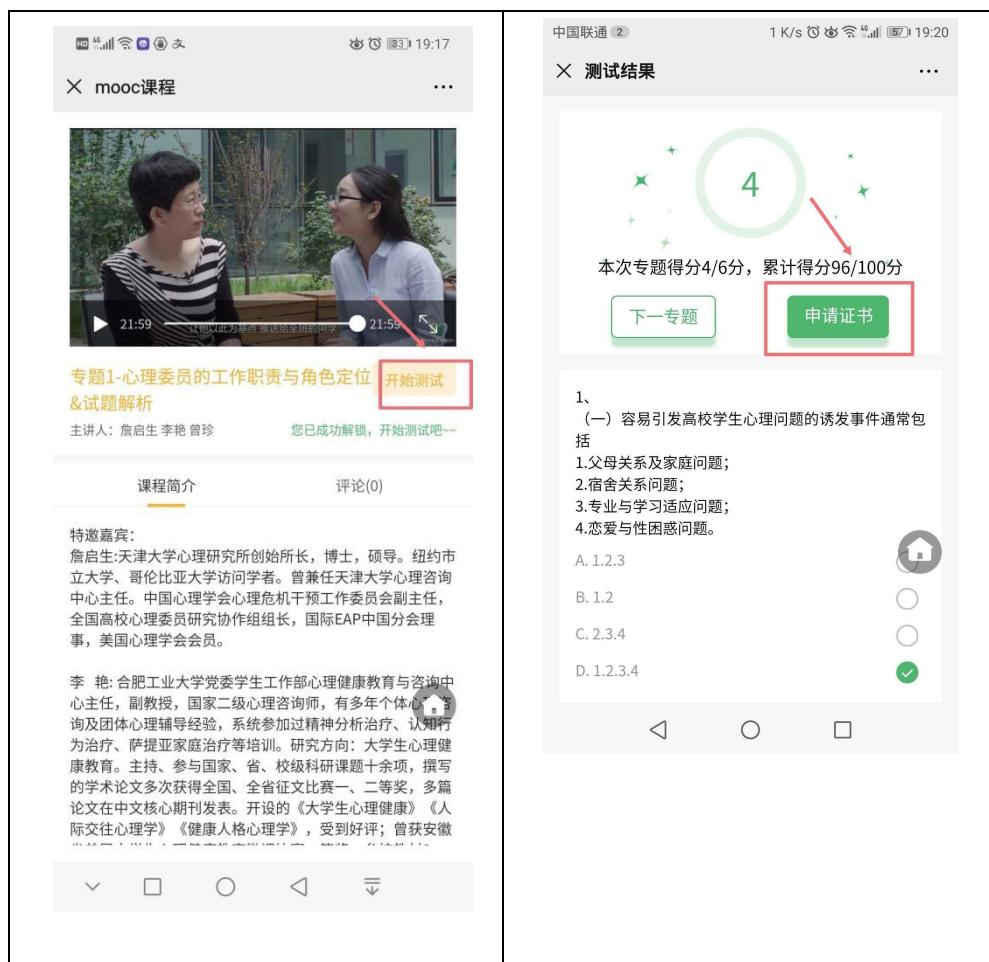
19:17

× mooc课程 ···

21:59 让他以此为基点 推送给全班的同学 21:59

专题1-心理委员的工作职责与角色定位&试题解析 开始测试

主讲人：詹启生 李艳 曾珍 您已成功解锁，开始测试吧~~

课程简介 评论(0)

特邀嘉宾：
詹启生:天津大学心理研究所创始所长，博士，硕导。纽约市立大学、哥伦比亚大学访问学者。曾兼任天津大学心理咨询中心主任。中国心理学会心理危机干预工作委员会副主任，全国高校心理委员研究协作组组长，国际EAP中国分会理事，美国心理学会会员。

李 艳: 合肥工业大学党委学生工作部心理健康教育与咨询中心主任，副教授，国家二级心理咨询师，有多年个体心理咨询及团体心理辅导经验，系统参加过精神分析治疗、认知行为治疗、萨提亚家庭治疗等培训。研究方向：大学生心理健康教育。主持、参与国家、省、校级科研课题十余项，撰写的学术论文多次获得全国、全省征文比赛一、二等奖，多篇论文在中文核心期刊发表。开设的《大学生心理健康》《人际交往心理学》《健康人格心理学》，受到好评；曾获安徽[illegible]

中国联通 2 1 K/s 57 19:20

× 测试结果 ···

4

本次专题得分4/6分，累计得分96/100分

下一专题 申请证书

1、
（一）容易引发高校学生心理问题的诱发事件通常包括
1.父母关系及家庭问题；
2.宿舍关系问题；
3.专业与学习适应问题；
4.恋爱与性困惑问题。
A. 1.2.3
B. 1.2
C. 2.3.4
D. 1.2.3.4